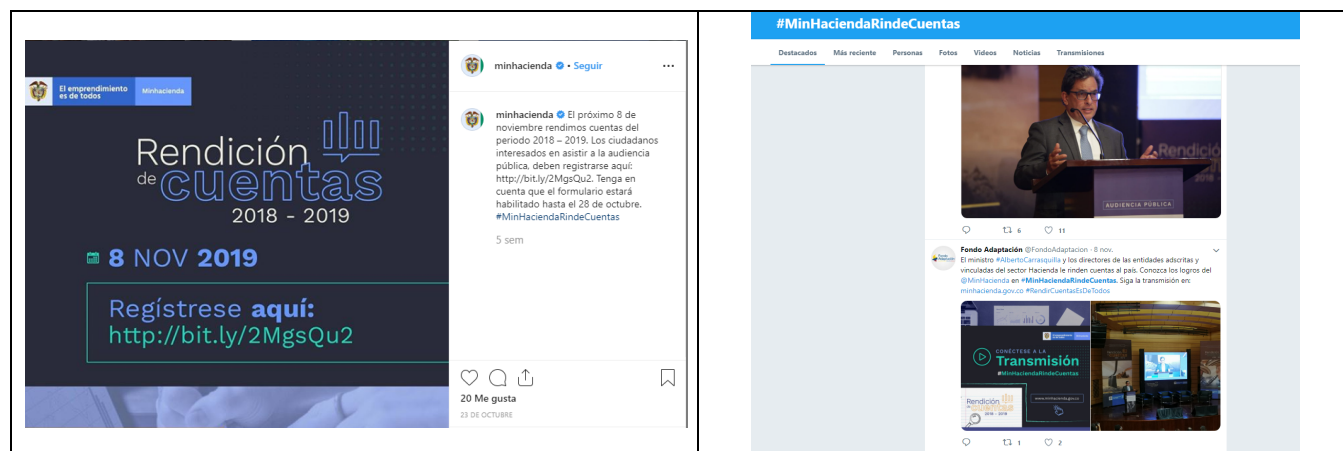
El emprendimiento es de todos | Minhacienda

Rendición de cuentas 2018 - 2019

8 NOV 2019

Regístrese aquí: http://bit.ly/2MgsQu2

minhacienda • Seguir

minhacienda El próximo 8 de noviembre rendimos cuentas del periodo 2018 – 2019. Los ciudadanos interesados en asistir a la audiencia pública, deben registrarse aquí: http://bit.ly/2MgsQu2. Tenga en cuenta que el formulario estará habilitado hasta el 28 de octubre. #MinHaciendaRindeCuentas

5 sem

20 Me gusta

23 DE OCTUBRE

#MinHaciendaRindeCuentas

Destacados | Más reciente | Personas | Fotos | Videos | Noticias | Transmisiones

Rendición

AUDIENCIA PÚBLICA

6 11

Fondo Adaptación @FondoAdaptacion · 8 nov.

El ministro #AlbertoCarrasquilla y los directores de las entidades adscritas y vinculadas del sector Hacienda le rinden cuentas al país. Conozca los logros del @MinHacienda en #MinHaciendaRindeCuentas. Siga la transmisión en: minhacienda.gov.co #RendirCuentasEsDeTodos

CONÉCTESE A LA Transmisión #MinHaciendaRindeCuentas

www.minhacienda.gov.co

Rendición de cuentas 2018 - 2019

1 2